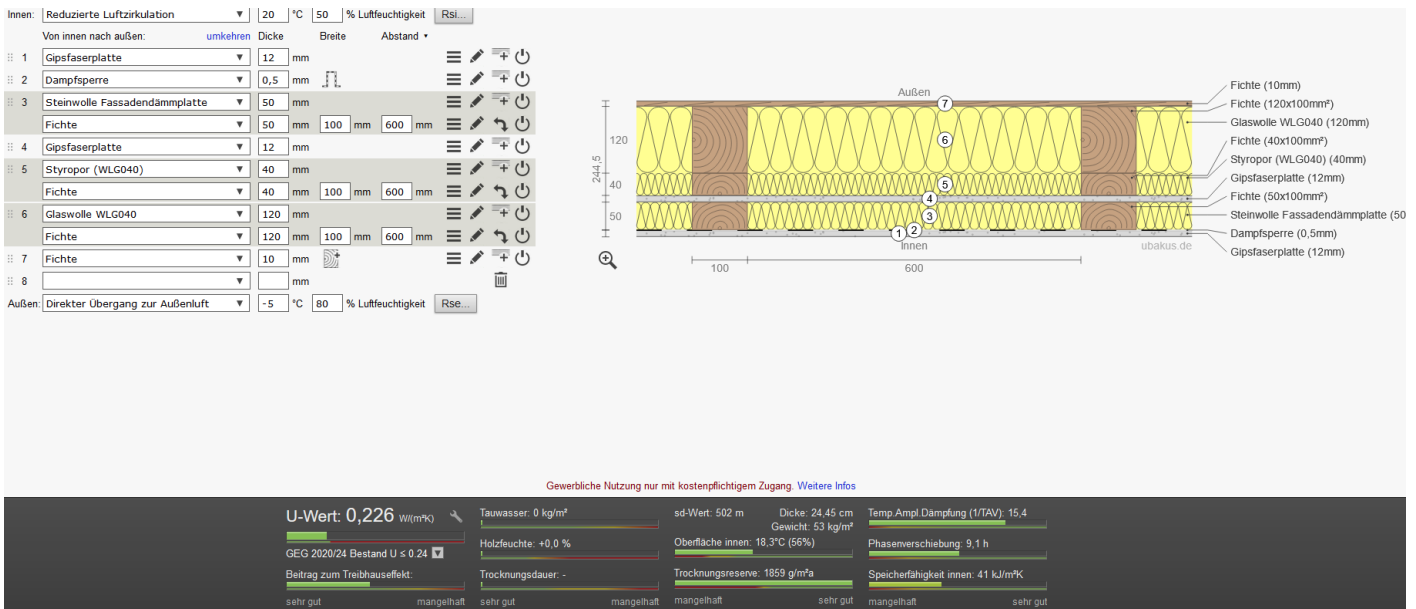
Innen: Reduzierte Luftzirkulation ▼ 20 °C 50 % Luftfeuchtigkeit Rsi...

Von innen nach außen: umkehren Dicke Breite Abstand ▾

1 Gipsfaserplatte ▼ 12 mm
2 Dampfsperre ▼ 0,5 mm
3 Steinwolle Fassadendämmplatte ▼ 50 mm
Fichte ▼ 50 mm 100 mm 600 mm
4 Gipsfaserplatte ▼ 12 mm
5 Styropor (WLG040) ▼ 40 mm
Fichte ▼ 40 mm 100 mm 600 mm
6 Glaswolle WLG040 ▼ 120 mm
Fichte ▼ 120 mm 100 mm 600 mm
7 Fichte ▼ 10 mm
8 ▼ mm
Außen: Direkter Übergang zur Außenluft ▼ -5 °C 80 % Luftfeuchtigkeit Rse...

Außen
Innen
ubakus.de
120
40
50
244,5
100
600
1 2 3 4 5 6 7

Fichte (10mm)
Fichte (120x100mm²)
Glaswolle WLG040 (120mm)
Fichte (40x100mm²)
Styropor (WLG040) (40mm)
Gipsfaserplatte (12mm)
Fichte (50x100mm²)
Steinwolle Fassadendämmplatte (50
Dampfsperre (0,5mm)
Gipsfaserplatte (12mm)

Gewerbliche Nutzung nur mit kostenpflichtigem Zugang. Weitere Infos

U-Wert: 0,226 W/(m²K)
GEG 2020/24 Bestand U ≤ 0.24
Beitrag zum Treibhauseffekt:
sehr gut mangelhaft
Tauwasser: 0 kg/m²
Holzfeuchte: +0,0 %
Trocknungsdauer: -
sehr gut mangelhaft
sd-Wert: 502 m Dicke: 24,45 cm
Gewicht: 53 kg/m²
Oberfläche innen: 18,3°C (56%)
Trocknungsreserve: 1859 g/m²a
mangelhaft sehr gut
Temp.Ampl.Dämpfung (1/TAV): 15,4
Phasenverschiebung: 9,1 h
Speicherfähigkeit innen: 41 kJ/m²K
mangelhaft sehr gut